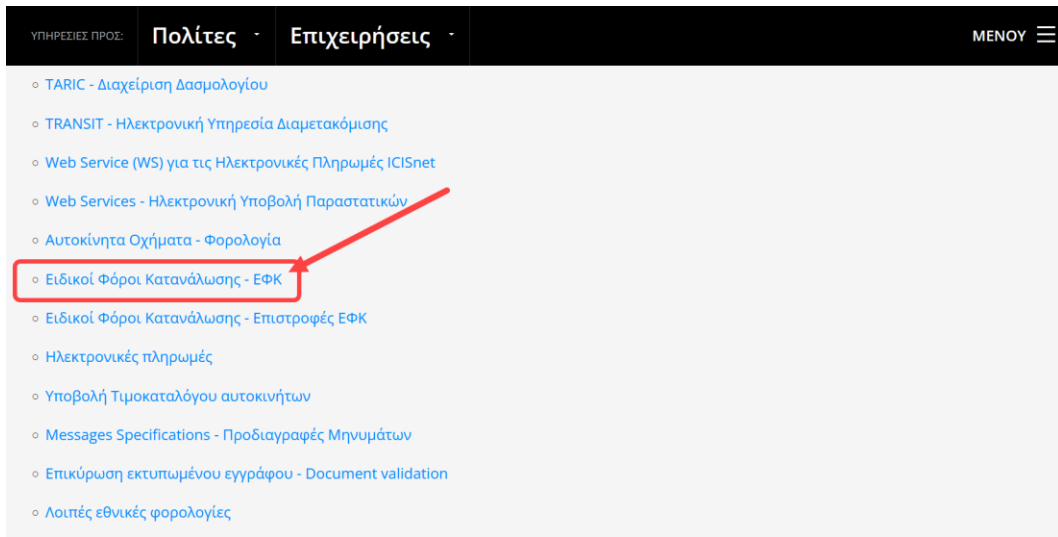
ΥΠΗΡΕΣΙΕΣ ΠΡΟΣ: Πολίτες Επιχειρήσεις ΜΕΝΟΥ

- TARIC - Διαχείριση Δασμολογίου
- TRANSIT - Ηλεκτρονική Υπηρεσία Διαμετακόμισης
- Web Service (WS) για τις Ηλεκτρονικές Πληρωμές ICISnet
- Web Services - Ηλεκτρονική Υποβολή Παραστατικών
- Αυτοκίνητα Οχήματα - Φορολογία
- Ειδικοί Φόροι Κατανάλωσης - ΕΦΚ
- Ειδικοί Φόροι Κατανάλωσης - Επιστροφές ΕΦΚ
- Ηλεκτρονικές πληρωμές
- Υποβολή Τιμοκαταλόγου αυτοκινήτων
- Messages Specifications - Προδιαγραφές Μηνυμάτων
- Επικύρωση εκτυπωμένου εγγράφου - Document validation
- Λοιπές εθνικές φορολογίες